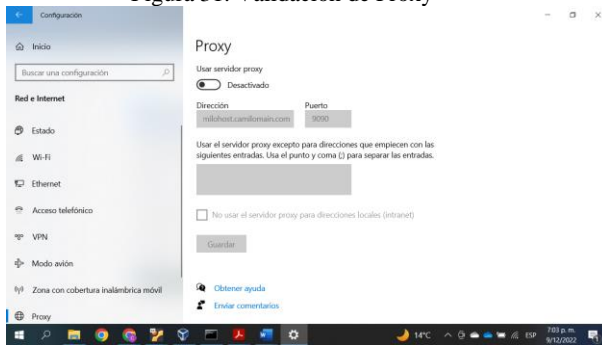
Figura 31: Validación de Proxy

Configuración

Inicio

Buscar una configuración

Red e Internet

Estado

Wi-Fi

Ethernet

Acceso telefónico

VPN

Modo avión

Zona con cobertura inalámbrica móvil

Proxy

Proxy

Usar servidor proxy

Desactivado

Dirección

Puerto

mitohost.camdomain.com

9090

Usar el servidor proxy excepto para direcciones que empiecen con las siguientes entradas. Usa el punto y coma (;) para separar las entradas.

No usar el servidor proxy para direcciones locales (intranet)

Guardar

Obtener ayuda

Enviar comentarios

14°C

ESP

7:03 p. m.
9/12/2022